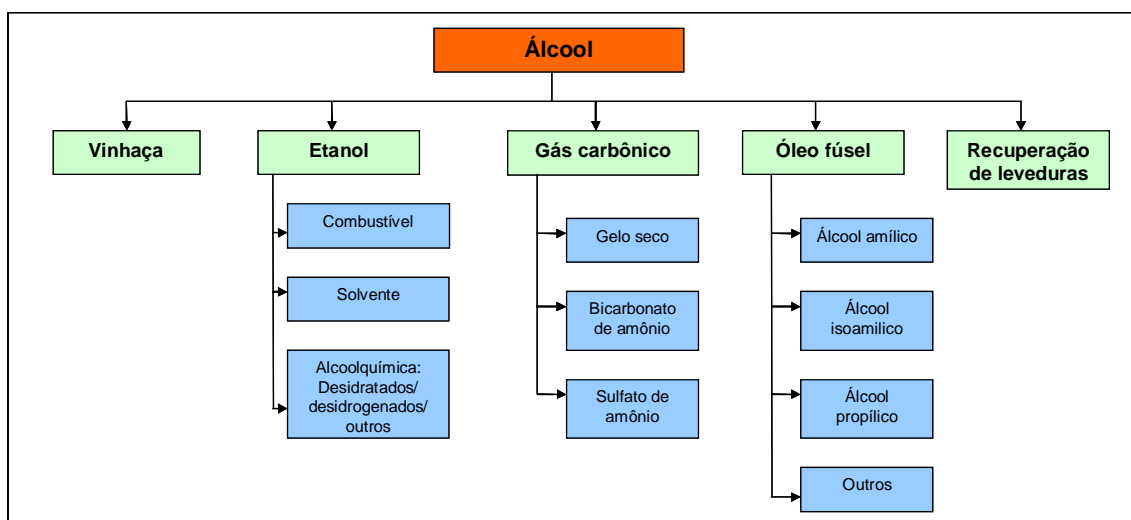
Álcool

Vinhaça

Etanol

Combustível

Solvente

Alcoolquímica: Desidratados/ desidrogenados/ outros

Gás carbônico

Gelo seco

Bicarbonato de amônio

Sulfato de amônio

Óleo fúsel

Álcool amílico

Álcool isoamilico

Álcool propílico

Outros

Recuperação de leveduras